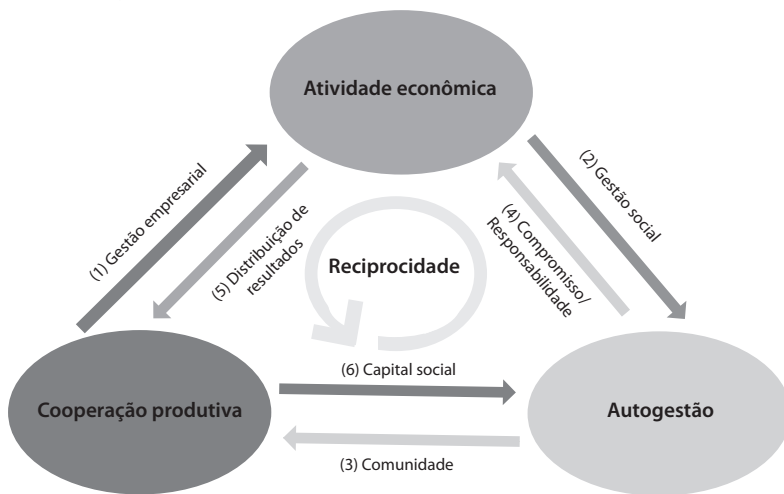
Atividade econômica

(1) Gestão empresarial

(5) Distribuição de resultados

Reciprocidade

(4) Compromisso / Responsabilidade

(2) Gestão social

(6) Capital social

Cooperação produtiva

Autogestão

(3) Comunidade